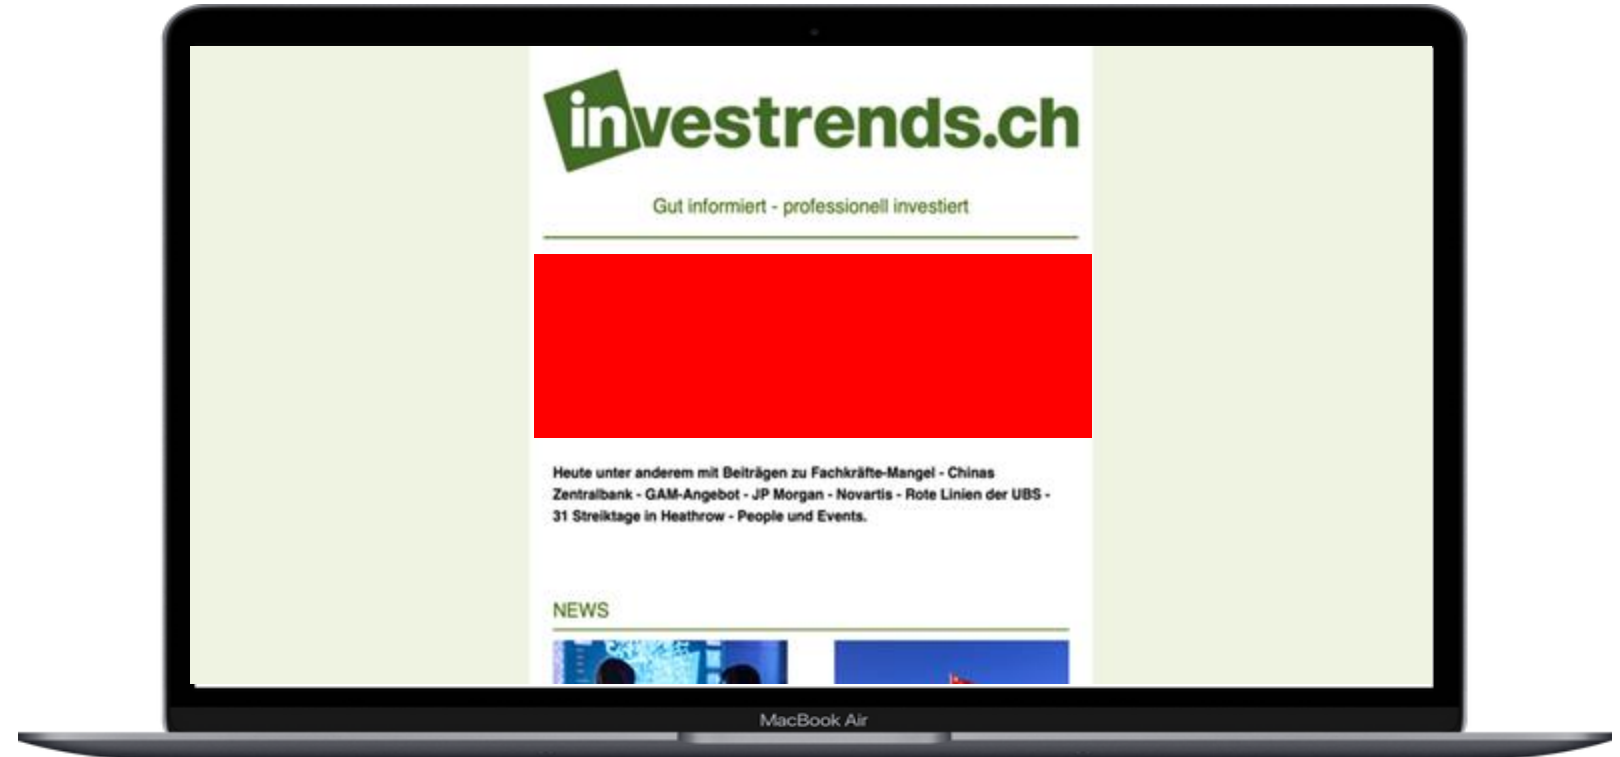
investrends.ch

Gut informiert - professionell investiert

Heute unter anderem mit Beiträgen zu Fachkräfte-Mangel - Chinas Zentralbank - GAM-Angebot - JP Morgan - Novartis - Rote Linien der UBS - 31 Streiktage in Heathrow - People und Events.

NEWS

MacBook Air